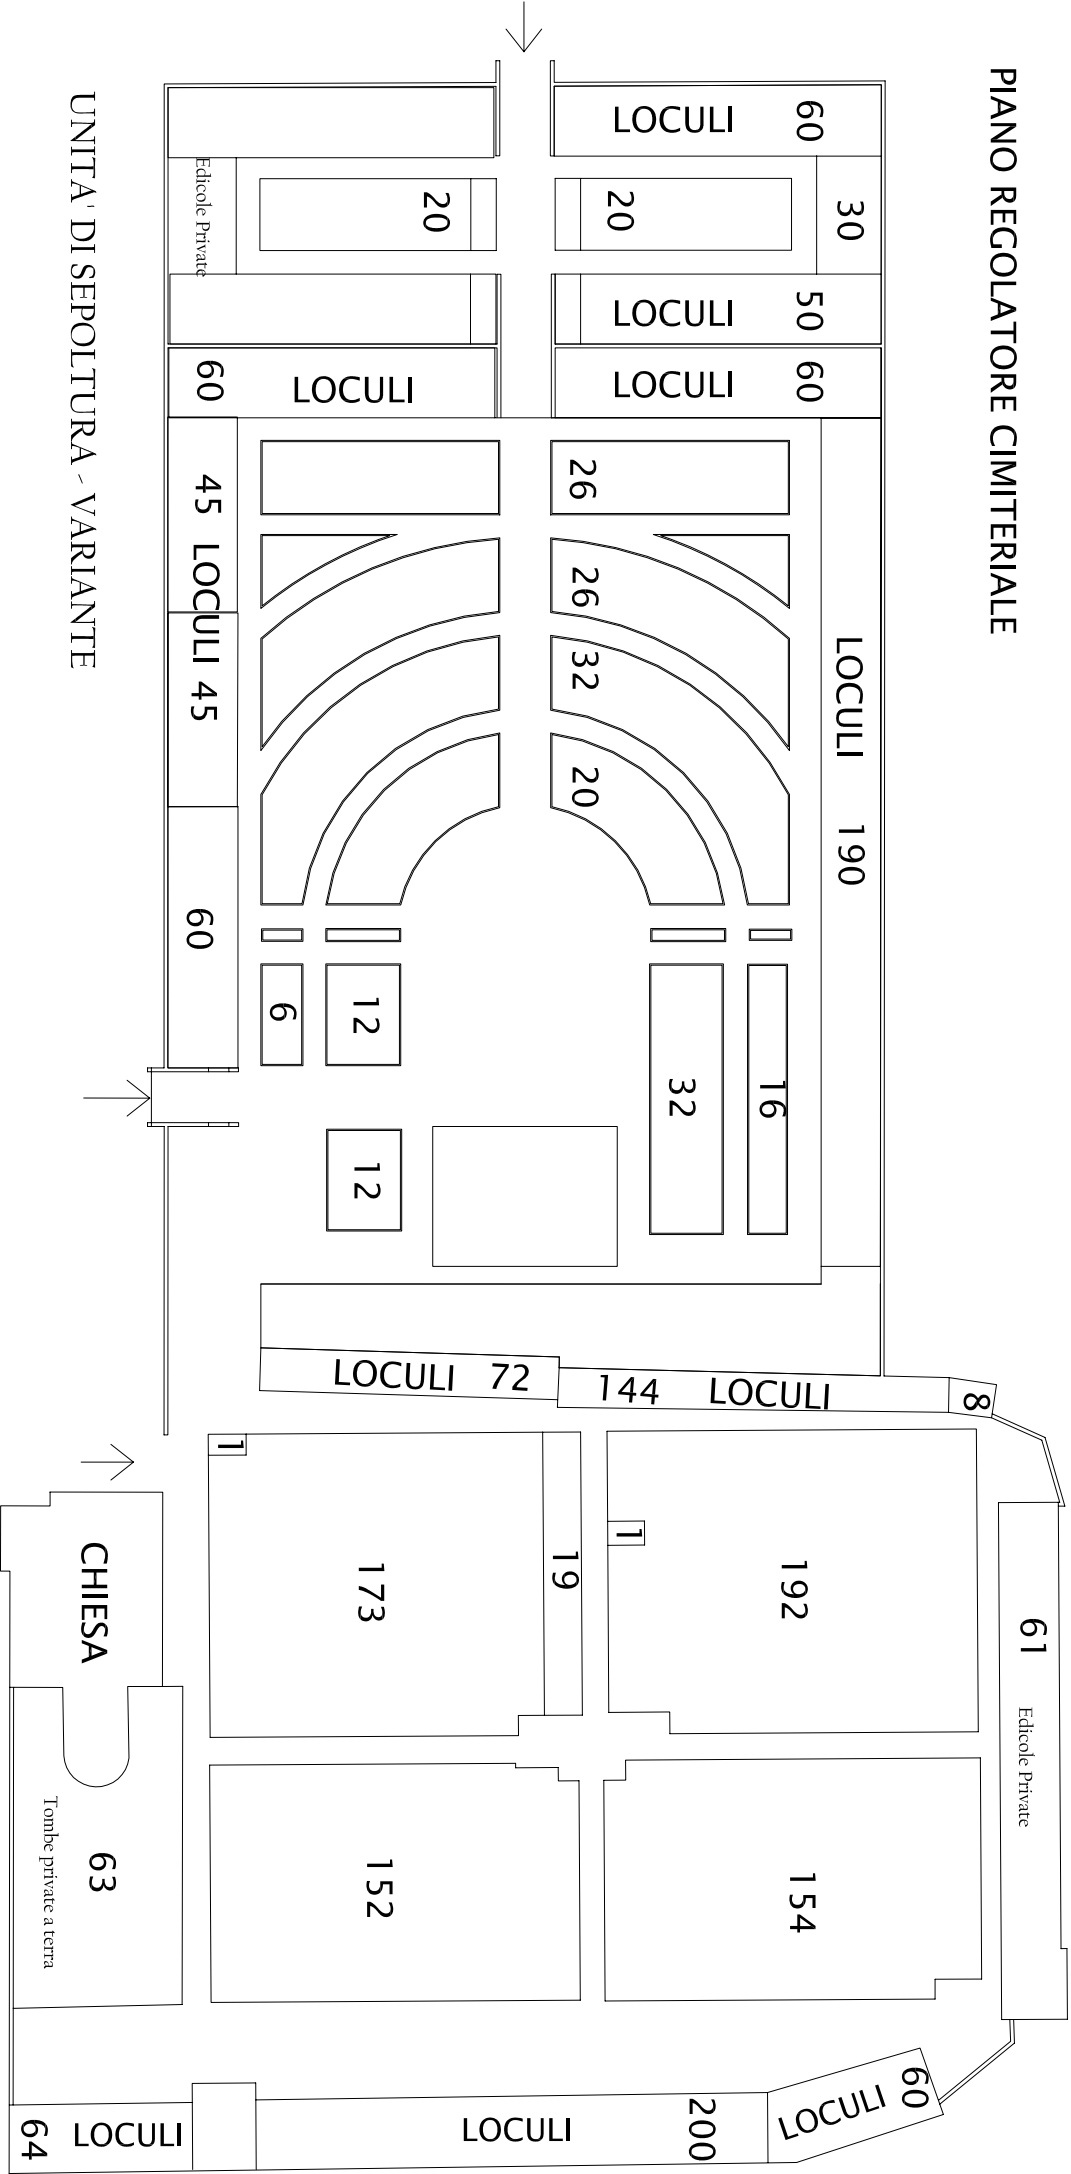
PIANO REGOLATORE CIMITERIALE

UNITA' DI SEPOLTURA - VARIANTE

LOCULI 60
20
20
30
Edicole Private
LOCULI 50
60 LOCULI
LOCULI 60
45 LOCULI
LOCULI 45
26
26
32
20
LOCULI
190
60
6
12
32
16
12
LOCULI 72
144 LOCULI
8
1
1
173
19
192
CHIESA
61
Edicole Private
Tombe private a terra
63
152
154
64 LOCULI
LOCULI
200
LOCULI 60